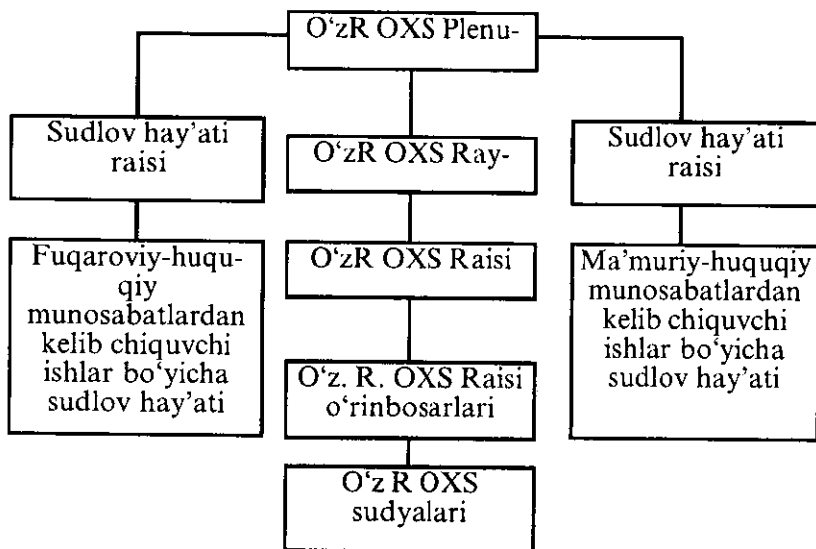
O‘zR OXS Plenu-

Sudlov hay’ati raisi

Fuqaroviy-huquqiy munosabatlardan kelib chiquvchi ishlar bo‘yicha sudlov hay’ati

O‘zR OXS Ray-

O‘zR OXS Raisi

O‘z. R. OXS Raisi o‘rinbosarlari

O‘z R OXS sudyalari

Sudlov hay’ati raisi

Ma’muriy-huquqiy munosabatlardan kelib chiquvchi ishlar bo‘yicha sudlov hay’ati